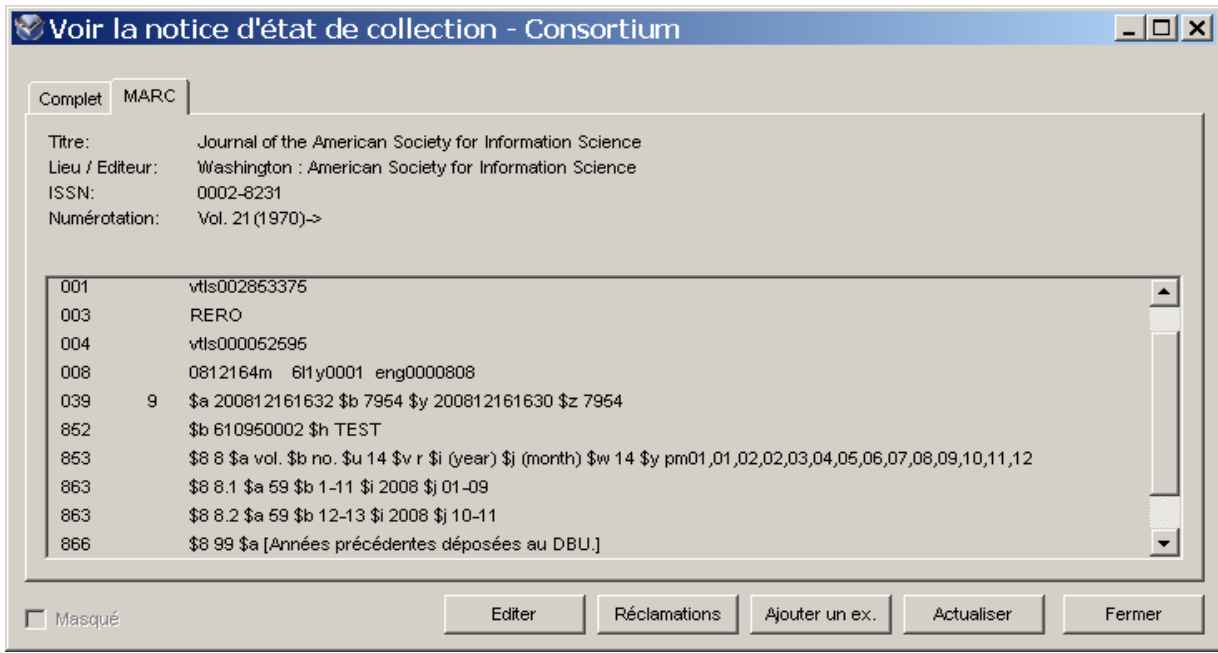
Voir la notice d'état de collection - Consortium

Complet MARC

Titre: Journal of the American Society for Information Science
Lieu / Editeur: Washington : American Society for Information Science
ISSN: 0002-8231
Numérotation: Vol. 21(1970)->

| | | |
|---|---|---|
| 001 | | vtls002853375 |
| 003 | | RERO |
| 004 | | vtls000052595 |
| 008 | | 0812164m 6l1y0001 eng0000808 |
| 039 | 9 | \$a 200812161632 \$b 7954 \$y 200812161630 \$z 7954 |
| 852 | | \$b 610950002 \$h TEST |
| 853 | | \$8 8 \$a vol. \$b no. \$u 14 \$v r \$i (year) \$j (month) \$w 14 \$y pm01,01,02,02,03,04,05,06,07,08,09,10,11,12 |
| 863 | | \$8 8.1 \$a 59 \$b 1-11 \$i 2008 \$j 01-09 |
| 863 | | \$8 8.2 \$a 59 \$b 12-13 \$i 2008 \$j 10-11 |
| 866 | | \$8 99 \$a [Années précédentes déposées au DBU.] |

Masqué

Editer Réclamations Ajouter un ex. Actualiser Fermer